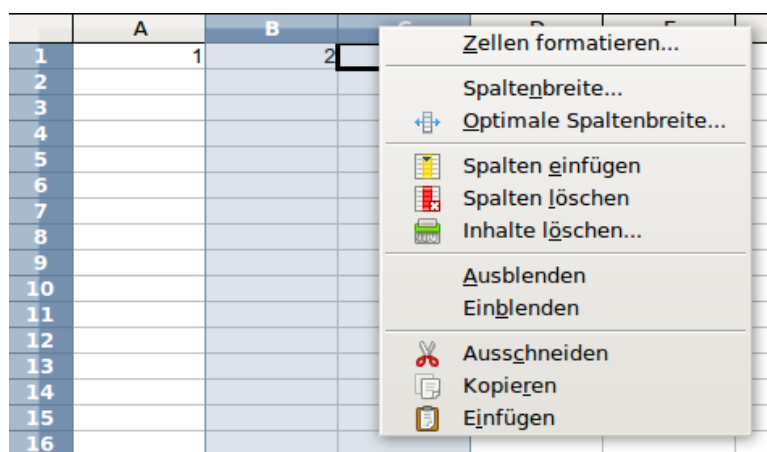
| | A | B |
|---|---|---|
| 1 | 1 | 2 |
| 2 | | |
| 3 | | |
| 4 | | |
| 5 | | |
| 6 | | |
| 7 | | |
| 8 | | |
| 9 | | |
| 10 | | |
| 11 | | |
| 12 | | |
| 13 | | |
| 14 | | |
| 15 | | |
| 16 | | |

Zellen formatieren...
Spaltenbreite...
Optimale Spaltenbreite...
Spalten einfügen
Spalten löschen
Inhalte löschen...
Ausblenden
Einblenden
Ausschneiden
Kopieren
Einfügen